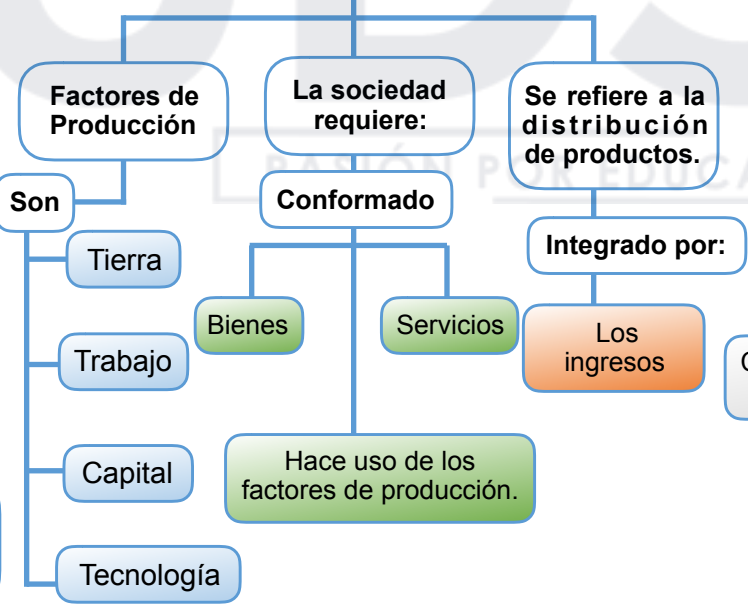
Factores de Producción

La sociedad requiere:

Se refiere a la distribución de productos.

Son

Conformado

Integrado por:

Tierra

Trabajo

Capital

Tecnología

Bienes

Servicios

Los ingresos

C

Hace uso de los factores de producción.

PASIÓN POR EDUCA